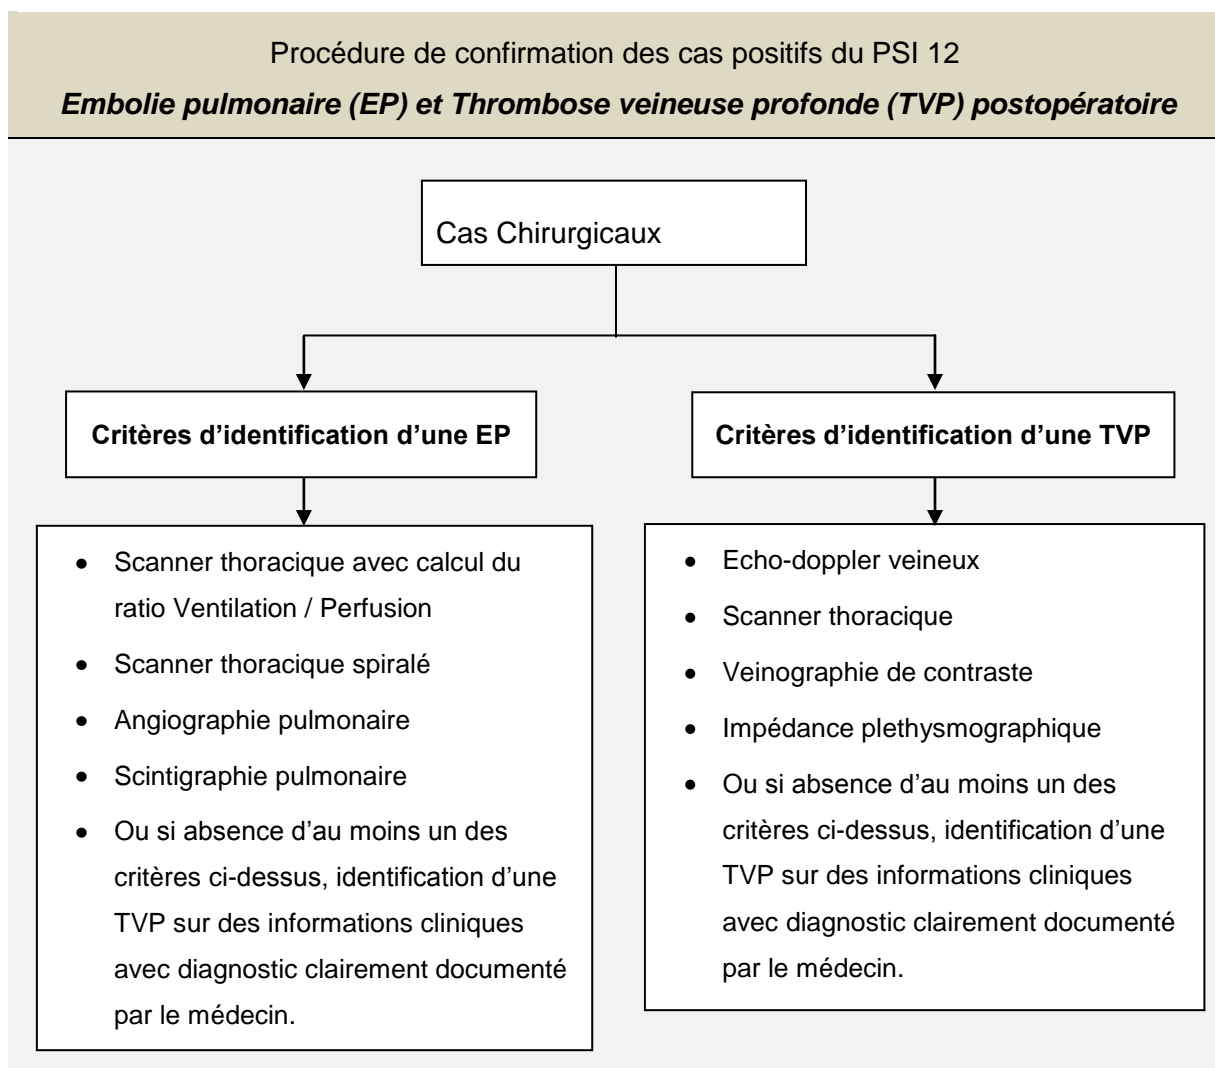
Procédure de confirmation des cas positifs du PSI 12

***Embolie pulmonaire (EP) et Thrombose veineuse profonde (TVP) postopératoire***

Cas Chirurgicaux

**Critères d'identification d'une EP**

- Scanner thoracique avec calcul du ratio Ventilation / Perfusion
- Scanner thoracique spiralé
- Angiographie pulmonaire
- Scintigraphie pulmonaire
- Ou si absence d'au moins un des critères ci-dessus, identification d'une TVP sur des informations cliniques avec diagnostic clairement documenté par le médecin.

**Critères d'identification d'une TVP**

- Echo-doppler veineux
- Scanner thoracique
- Veinographie de contraste
- Impédance plethysmographique
- Ou si absence d'au moins un des critères ci-dessus, identification d'une TVP sur des informations cliniques avec diagnostic clairement documenté par le médecin.